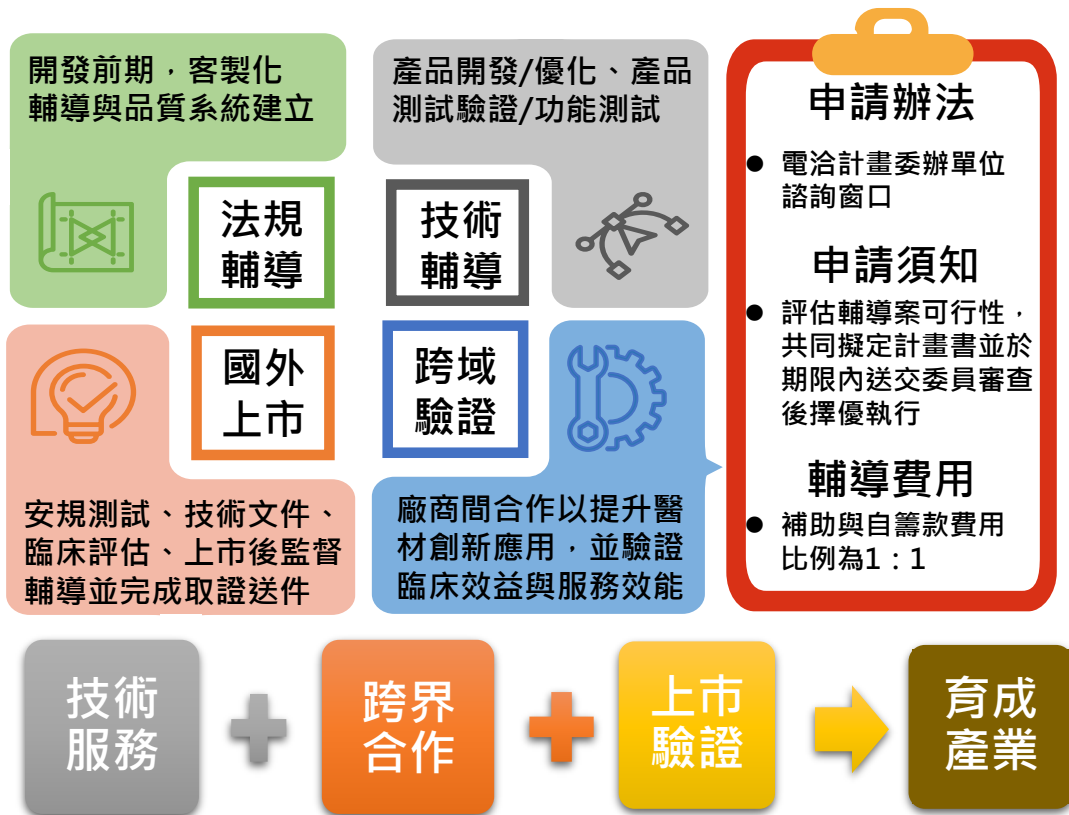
開發前期，客製化輔導與品質系統建立

法規輔導

產品開發/優化、產品測試驗證/功能測試

技術輔導

國外上市

跨域驗證

安規測試、技術文件、臨床評估、上市後監督輔導並完成取證送件

廠商間合作以提升醫材創新應用，並驗證臨床效益與服務效能

申請辦法

● 電洽計畫委辦單位諮詢窗口

申請須知

● 評估輔導案可行性，共同擬定計畫書並於期限內送交委員審查後擇優執行

輔導費用

● 補助與自籌款費用比例為1：1

技術服務

跨界合作

上市驗證

育成產業